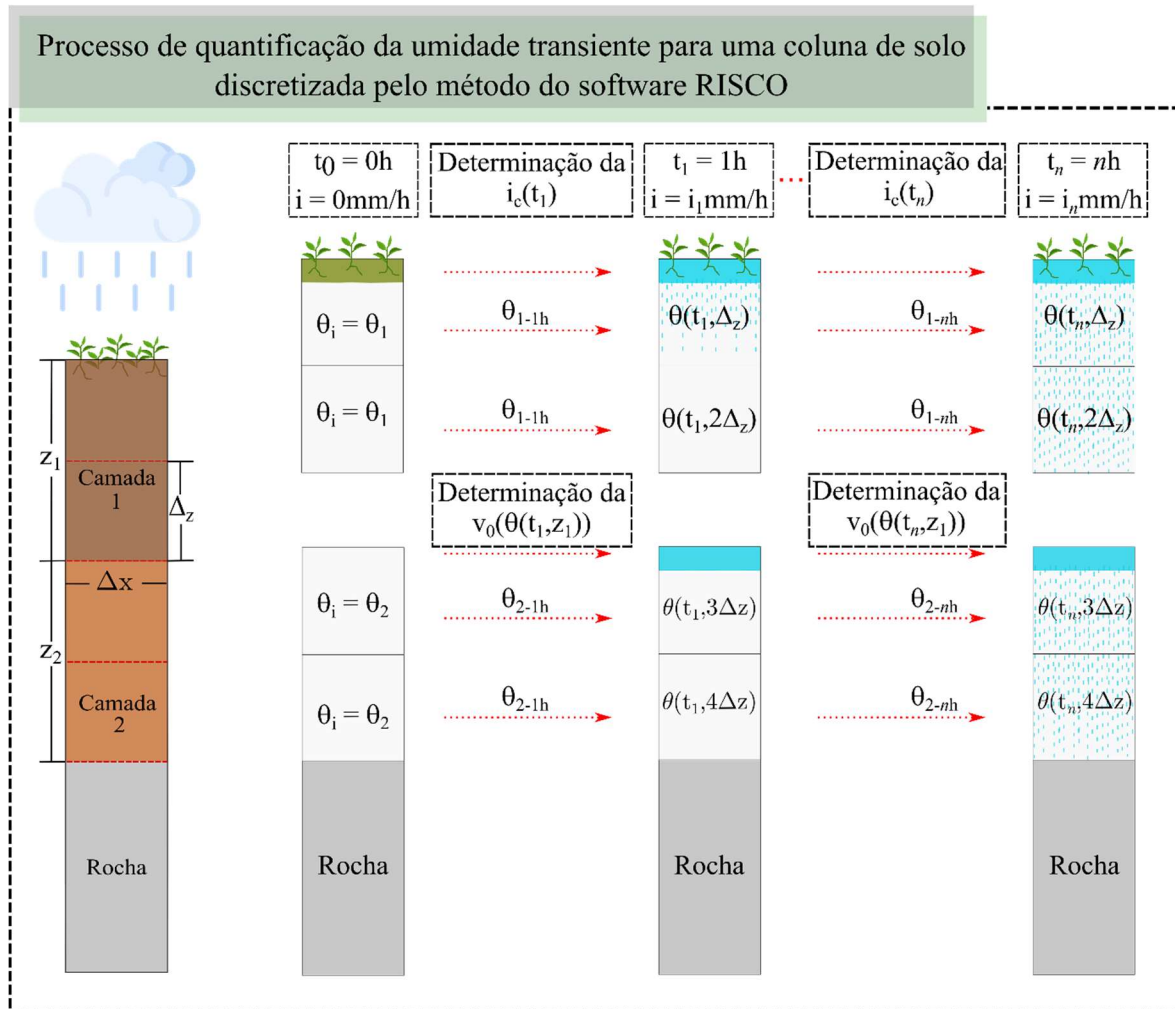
Processo de quantificação da umidade transiente para uma coluna de solo discretizada pelo método do software RISCO

$z_1$

Camada 1

$\Delta_z$

$\Delta x$

$z_2$

Camada 2

Rocha

$t_0 = 0h$
$i = 0mm/h$

Determinação da $i_c(t_1)$

$t_1 = 1h$
$i = i_1 mm/h$

...

Determinação da $i_c(t_n)$

$t_n = nh$
$i = i_n mm/h$

$\theta_i = \theta_1$

$\theta_{1\text{-}1h}$

$\theta(t_1,\Delta_z)$

$\theta_{1\text{-}nh}$

$\theta(t_n,\Delta_z)$

$\theta_i = \theta_1$

$\theta_{1\text{-}1h}$

$\theta(t_1,2\Delta_z)$

$\theta_{1\text{-}nh}$

$\theta(t_n,2\Delta_z)$

Determinação da $v_0(\theta(t_1,z_1))$

Determinação da $v_0(\theta(t_n,z_1))$

$\theta_i = \theta_2$

$\theta_{2\text{-}1h}$

$\theta(t_1,3\Delta z)$

$\theta_{2\text{-}nh}$

$\theta(t_n,3\Delta z)$

$\theta_i = \theta_2$

$\theta_{2\text{-}1h}$

$\theta(t_1,4\Delta z)$

$\theta_{2\text{-}nh}$

$\theta(t_n,4\Delta z)$

Rocha

Rocha

Rocha